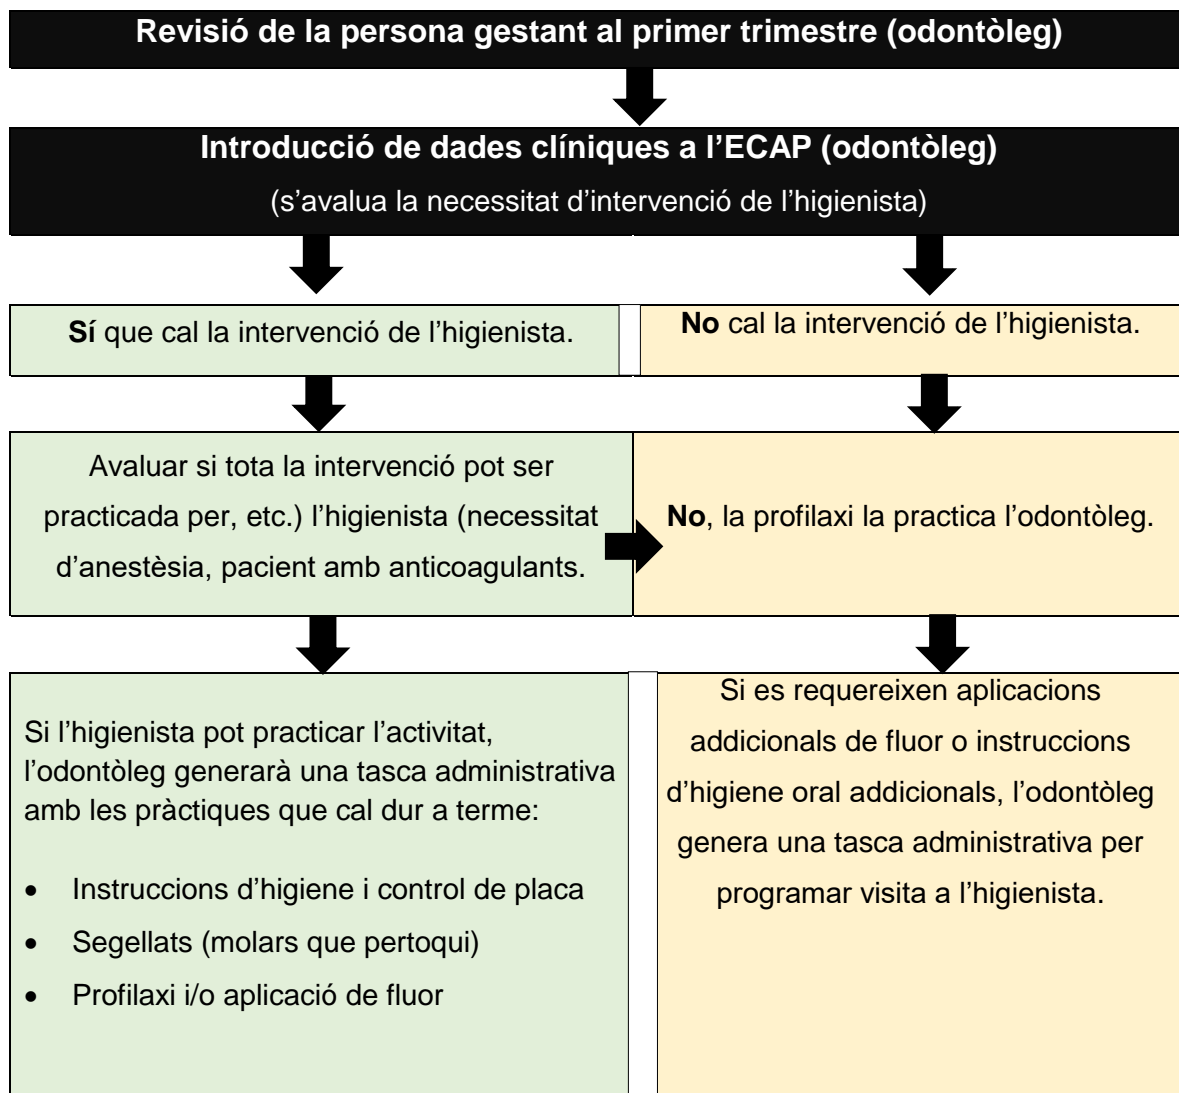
Revisió de la persona gestant al primer trimestre (odontòleg)

Introducció de dades clíniques a l'ECAP (odontòleg)

(s'avalua la necessitat d'intervenció de l'higienista)

Sí que cal la intervenció de l'higienista.

No cal la intervenció de l'higienista.

Avaluar si tota la intervenció pot ser practicada per, etc.) l'higienista (necessitat d'anestèsia, pacient amb anticoagulants.

No, la profilaxi la practica l'odontòleg.

Si l'higienista pot practicar l'activitat, l'odontòleg generarà una tasca administrativa amb les pràctiques que cal dur a terme:

- Instruccions d'higiene i control de placa
- Segellats (molars que pertoqui)
- Profilaxi i/o aplicació de fluor

Si es requereixen aplicacions addicionals de fluor o instruccions d'higiene oral addicionals, l'odontòleg genera una tasca administrativa per programar visita a l'higienista.